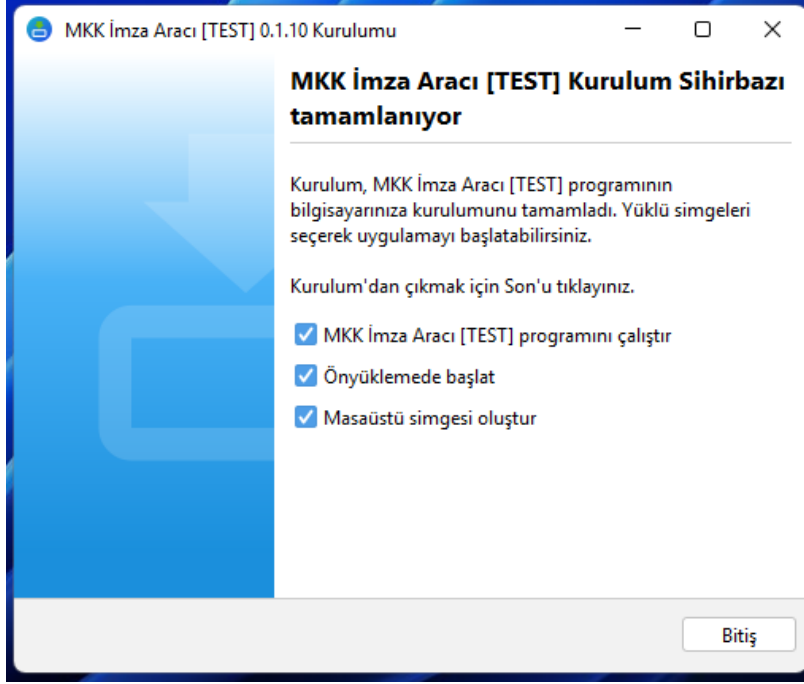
MKK İmza Aracı [TEST] 0.1.10 Kurulumu

MKK İmza Aracı [TEST] Kurulum Sihirbazı tamamlanıyor

Kurulum, MKK İmza Aracı [TEST] programının bilgisayarınıza kurulumunu tamamladı. Yüklü simgeleri seçerek uygulamayı başlatabilirsiniz.

Kurulum'dan çıkmak için Son'u tıklayınız.

MKK İmza Aracı [TEST] programını çalıştır

Önyüklemede başlat

Masaüstü simgesi oluştur

Bitiş